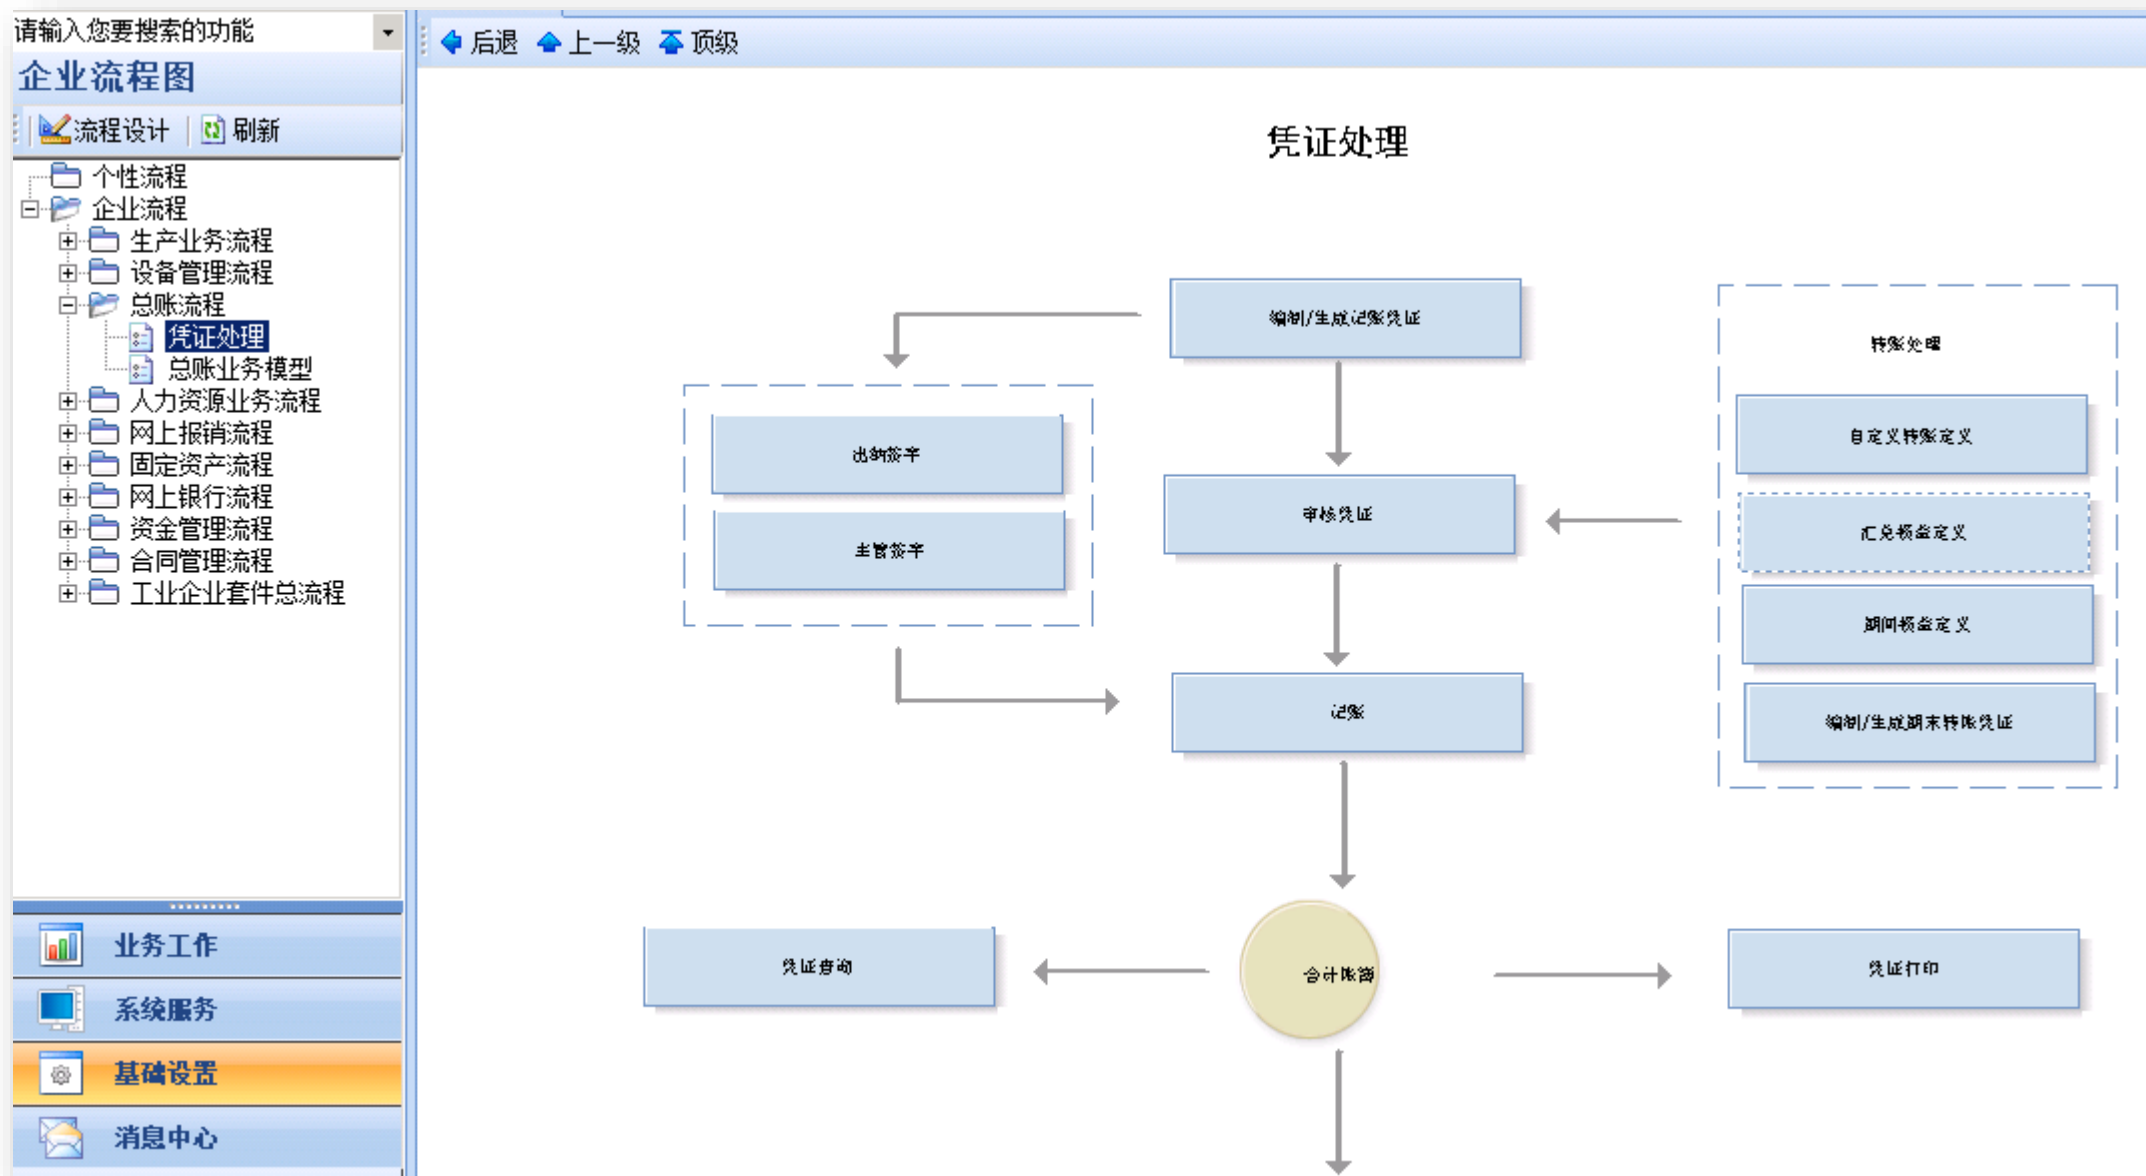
请输入您要搜索的功能
企业流程图
流程设计 刷新
个性流程
企业流程
生产业务流程
设备管理流程
总账流程
凭证处理
总账业务模型
人力资源业务流程
网上报销流程
固定资产流程
网上银行流程
资金管理流程
合同管理流程
工业企业套件总流程
业务工作
系统服务
基础设置
消息中心

后退 上一级 顶级

凭证处理

编制/生成记账凭证
出纳签字
主管签字
审核凭证
记账
转账处理
自定义转账定义
汇兑损益定义
期间损益定义
编制/生成期末转账凭证
凭证查询
会计账簿
凭证打印